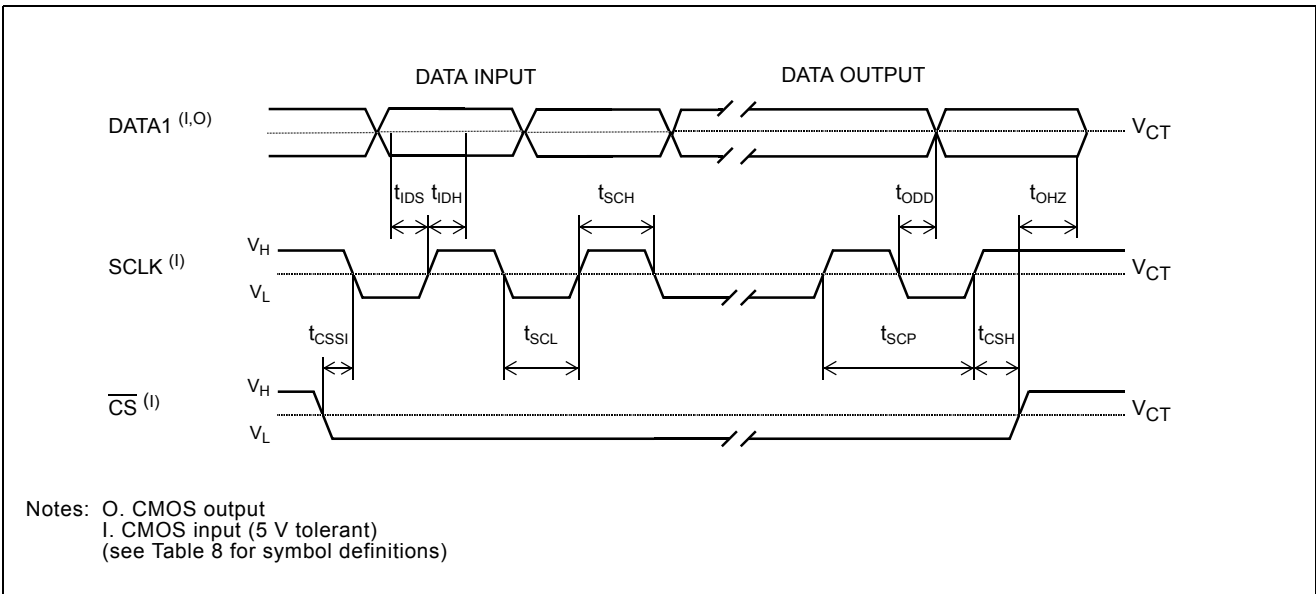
DATA INPUT

DATA OUTPUT

DATA1 $^{(I,O)}$

$V_{CT}$

$t_{IDS}$ $t_{IDH}$

$t_{SCH}$

$t_{ODD}$

$t_{OHZ}$

$V_H$

SCLK $^{(I)}$

$V_{CT}$

$V_L$

$t_{CSSI}$

$t_{SCL}$

$t_{SCP}$

$t_{CSH}$

$V_H$

$\overline{CS}$ $^{(I)}$

$V_{CT}$

$V_L$

Notes: O. CMOS output
I. CMOS input (5 V tolerant)
(see Table 8 for symbol definitions)